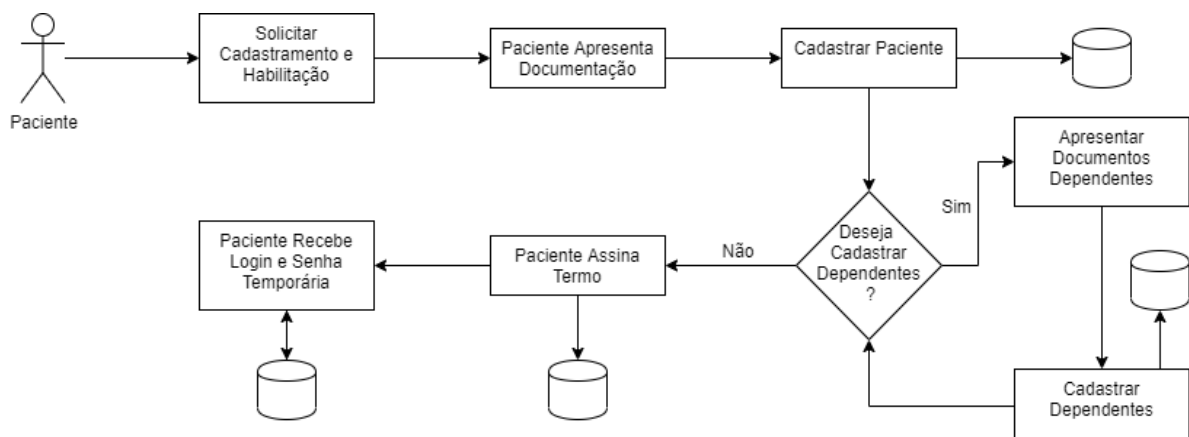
Paciente

Solicitar Cadastramento e Habilitação

Paciente Apresenta Documentação

Cadastrar Paciente

Apresentar Documentos Dependentes

Sim

Deseja Cadastrar Dependentes ?

Não

Paciente Assina Termo

Paciente Recebe Login e Senha Temporária

Cadastrar Dependentes